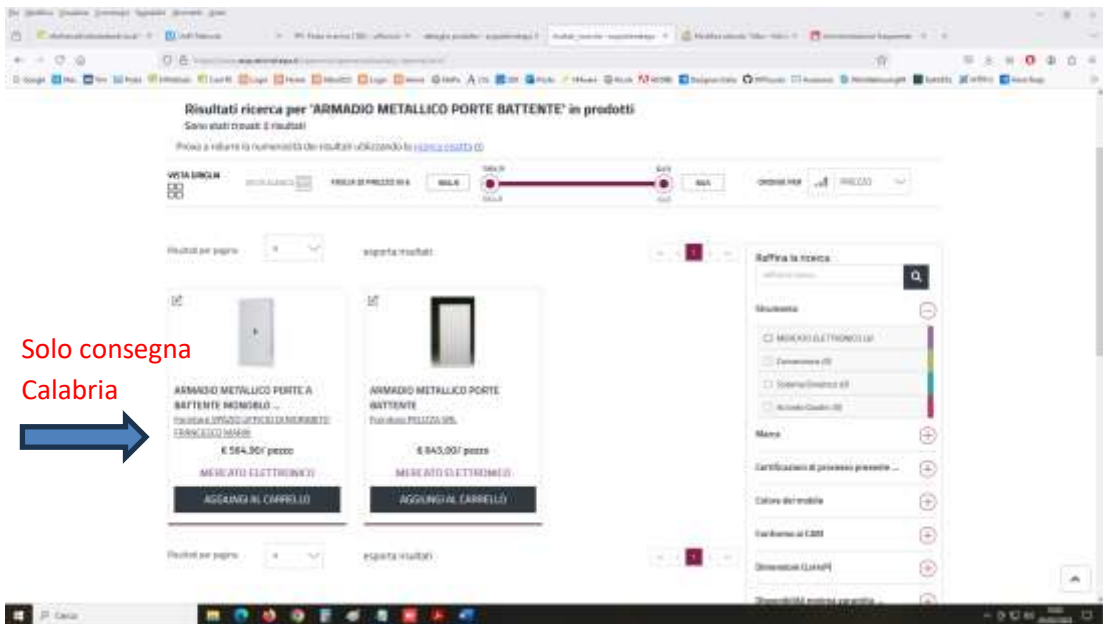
Risultati ricerca per 'ARMADIO METALLICO PORTE BATTENTE' in prodotti

Sono stati trovati 2 risultati

Prova a ridurre la numerosità dei risultati utilizzando la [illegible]

VISTA GRIGLIA

FASCIA DI PREZZO IN € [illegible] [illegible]

ORDINA PER PREZZO

Risultati per pagina

esporta risultati

Raffina la ricerca

Strumento

MERCATO ELETTRONICO (2)

Convenzioni (0)

Sistema Dinamico (0)

Accordo Quadro (0)

Marca

Certificazioni di processo presente ...

Colore del mobile

Conforme ai CAM

Dimensioni (LxHxP)

Disponibilità minima garantita ...

Solo consegna Calabria

ARMADIO METALLICO PORTE A BATTENTE MONOBLO ...

Fornitore: SPAZIO UFFICIO DI MORABITO FRANCESCO MARIA

€ 584,90/ pezzo

MERCATO ELETTRONICO

AGGIUNGI AL CARRELLO

ARMADIO METALLICO PORTE BATTENTE

Fornitore: PELIZZA SRL

€ 845,00/ pezzo

MERCATO ELETTRONICO

AGGIUNGI AL CARRELLO

Risultati per pagina

esporta risultati

Cerca